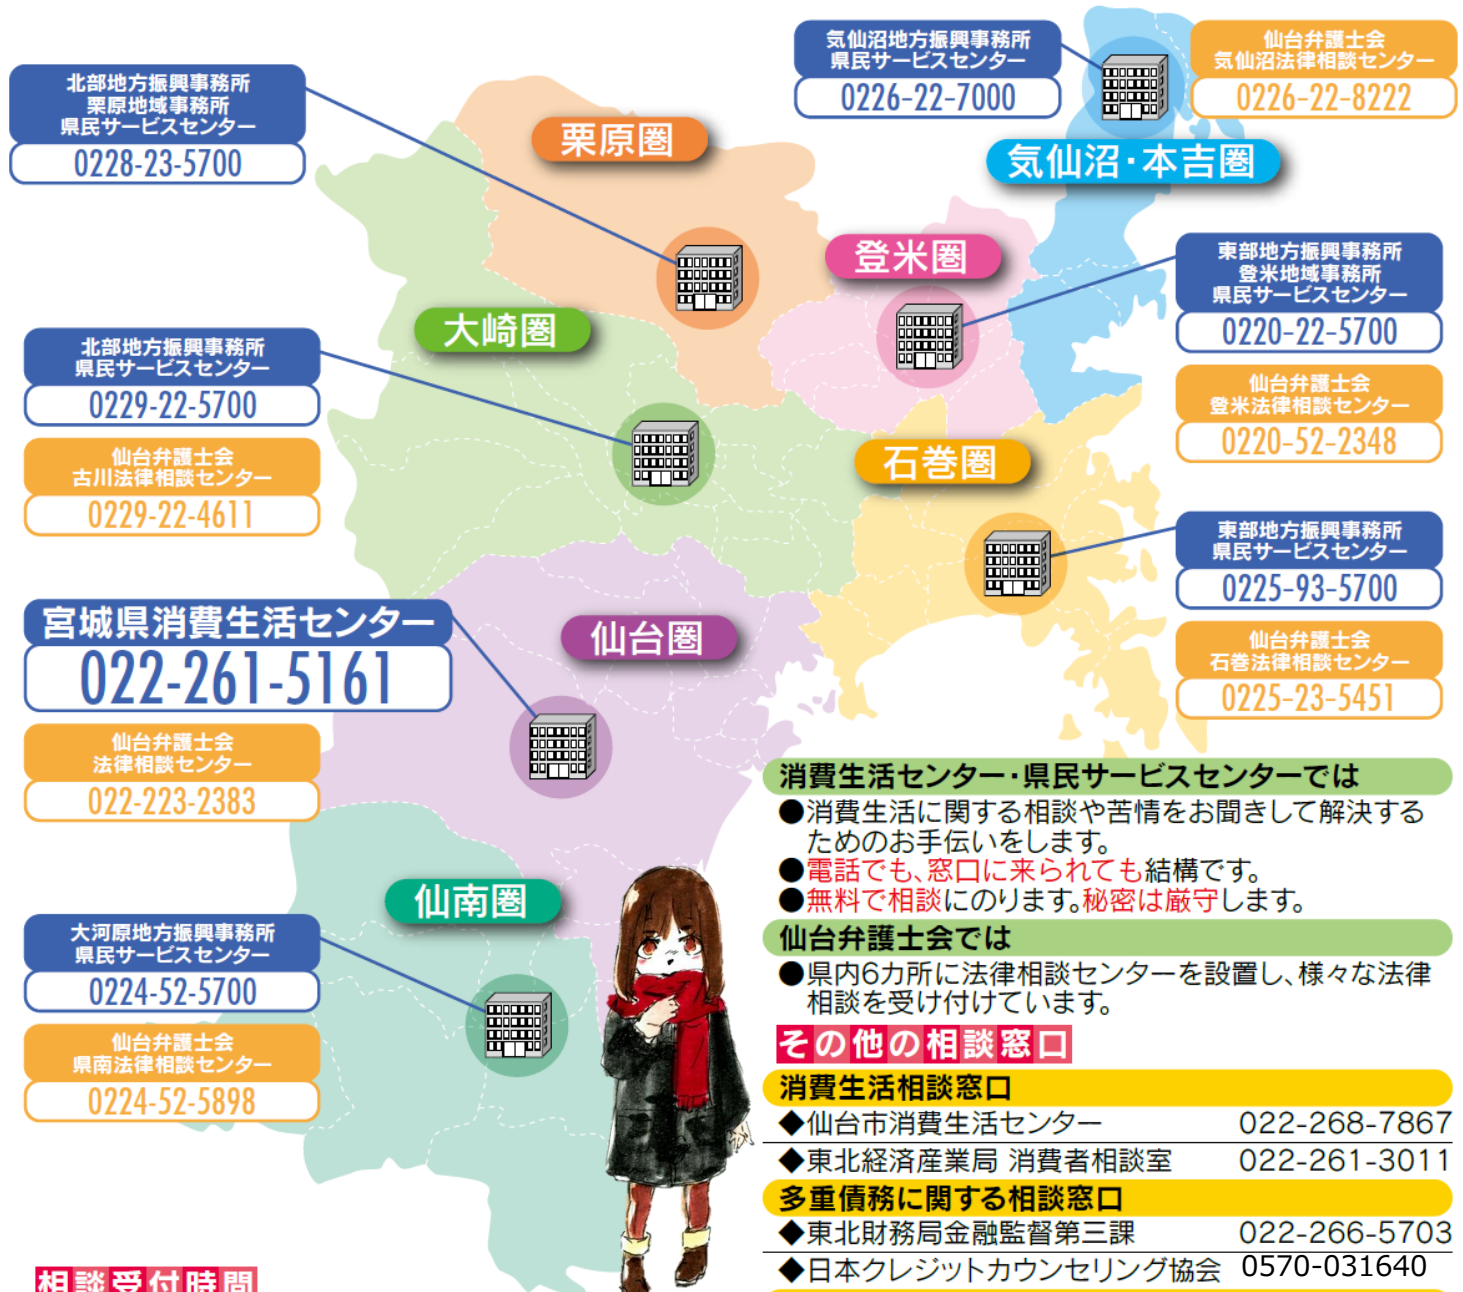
北部地方振興事務所
栗原地域事務所
県民サービスセンター
0228-23-5700

気仙沼地方振興事務所
県民サービスセンター
0226-22-7000

仙台弁護士会
気仙沼法律相談センター
0226-22-8222

栗原圏

気仙沼·本吉圏

登米圏

東部地方振興事務所
登米地域事務所
県民サービスセンター
0220-22-5700

大崎圏

北部地方振興事務所
県民サービスセンター
0229-22-5700

仙台弁護士会
古川法律相談センター
0229-22-4611

仙台弁護士会
登米法律相談センター
0220-52-2348

石巻圏

東部地方振興事務所
県民サービスセンター
0225-93-5700

仙台弁護士会
石巻法律相談センター
0225-23-5451

宮城県消費生活センター
022-261-5161

仙台圏

仙台弁護士会
法律相談センター
022-223-2383

消費生活センター·県民サービスセンターでは
●消費生活に関する相談や苦情をお聞きして解決するためのお手伝いをします。
●電話でも、窓口に来られても結構です。
●無料で相談にのります。秘密は厳守します。

仙南圏

仙台弁護士会では
●県内6カ所に法律相談センターを設置し、様々な法律相談を受け付けています。

大河原地方振興事務所
県民サービスセンター
0224-52-5700

仙台弁護士会
県南法律相談センター
0224-52-5898

その他の相談窓口

消費生活相談窓口
◆仙台市消費生活センター 022-268-7867
◆東北経済産業局 消費者相談室 022-261-3011

多重債務に関する相談窓口
◆東北財務局金融監督第三課 022-266-5703
◆日本クレジットカウンセリング協会 0570-031640

相談受付時間